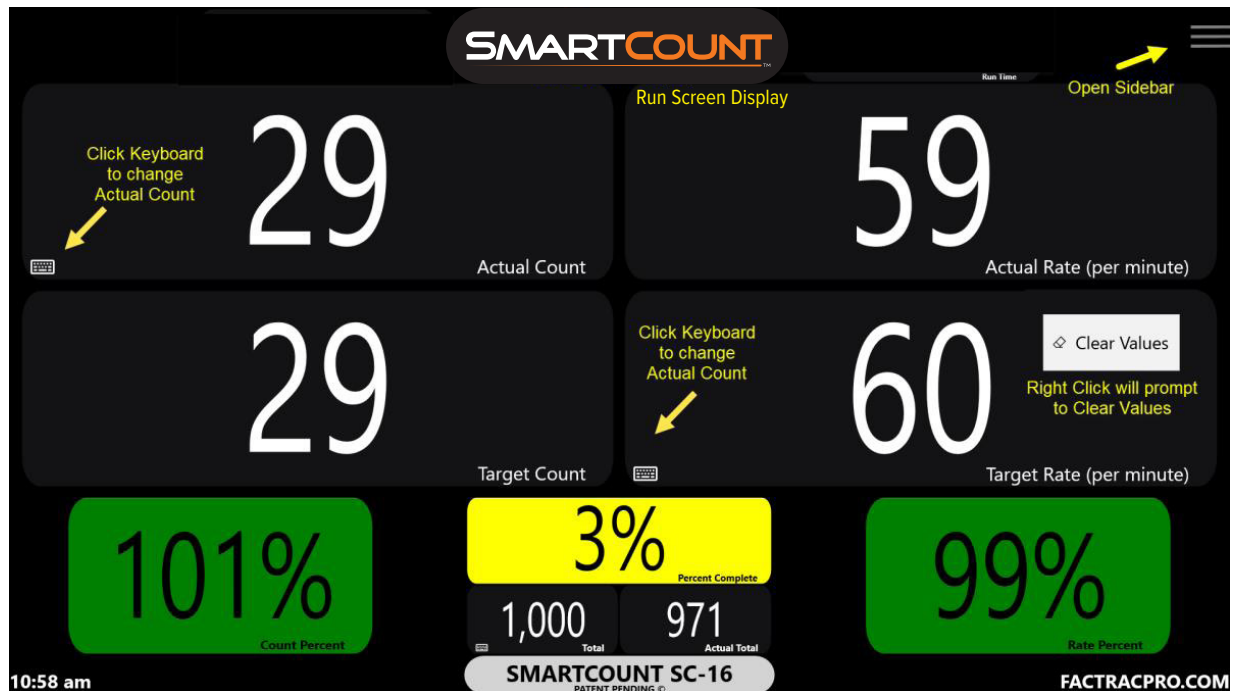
SMARTCOUNT™

Run Time

Run Screen Display

Open Sidebar

Click Keyboard to change Actual Count

29

Actual Count

59

Actual Rate (per minute)

29

Target Count

Click Keyboard to change Actual Count

60

Clear Values

Right Click will prompt to Clear Values

Target Rate (per minute)

101%

Count Percent

3%

Percent Complete

1,000

Total

971

Actual Total

99%

Rate Percent

10:58 am

SMARTCOUNT SC-16

PATENT PENDING ©

FACTRACPRO.COM